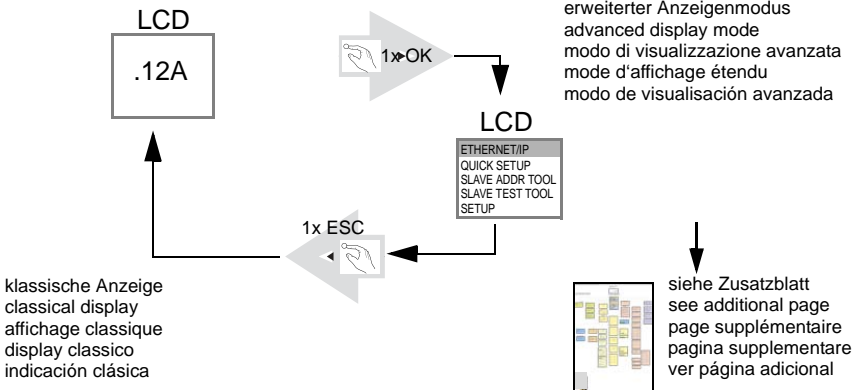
LCD

.12A

1x OK

erweiterter Anzeigenmodus
advanced display mode
modo di visualizzazione avanzata
mode d‘affichage étendu
modo de visualisación avanzada

LCD

ETHERNET/IP
QUICK SETUP
SLAVE ADDR TOOL
SLAVE TEST TOOL
SETUP

1x ESC

klassische Anzeige
classical display
affichage classique
display classico
indicación clásica

siehe Zusatzblatt
see additional page
page supplémentaire
pagina supplementare
ver página adicional